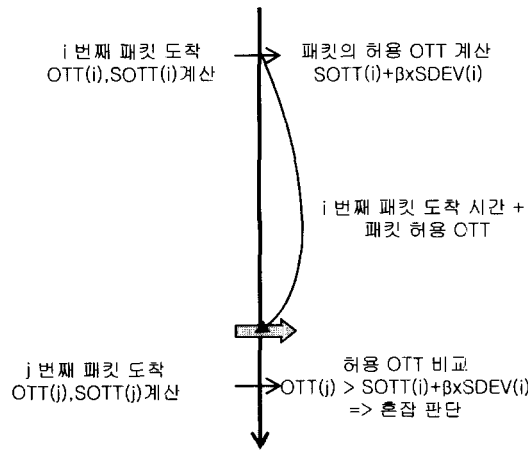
i 번째 패킷 도착
OTT(i),SOTT(i)계산

패킷의 허용 OTT 계산
SOTT(i)+βxSDEV(i)

i 번째 패킷 도착 시간 +
패킷 허용 OTT

j 번째 패킷 도착
OTT(j),SOTT(j)계산

허용 OTT 비교
OTT(j) > SOTT(i)+βxSDEV(i)
=> 혼잡 판단